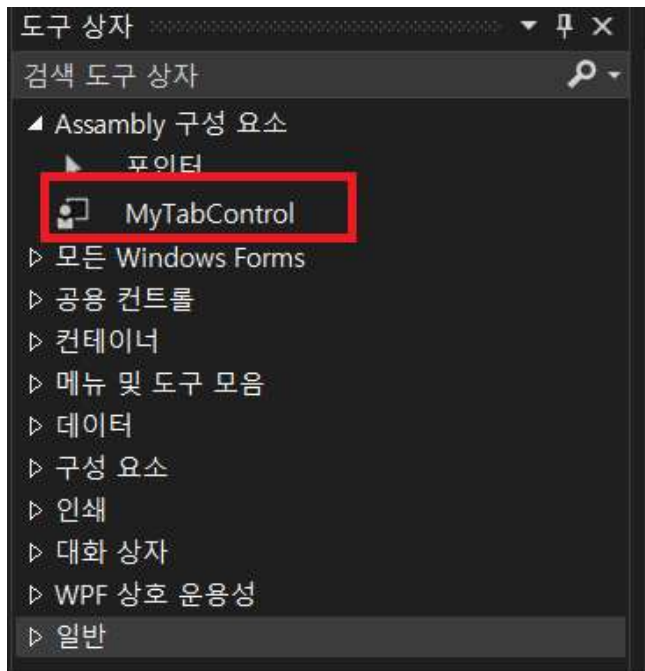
도구 상자

검색 도구 상자

◢ Assembly 구성 요소

포인터

MyTabControl

▷ 모든 Windows Forms

▷ 공용 컨트롤

▷ 컨테이너

▷ 메뉴 및 도구 모음

▷ 데이터

▷ 구성 요소

▷ 인쇄

▷ 대화 상자

▷ WPF 상호 운용성

▷ 일반